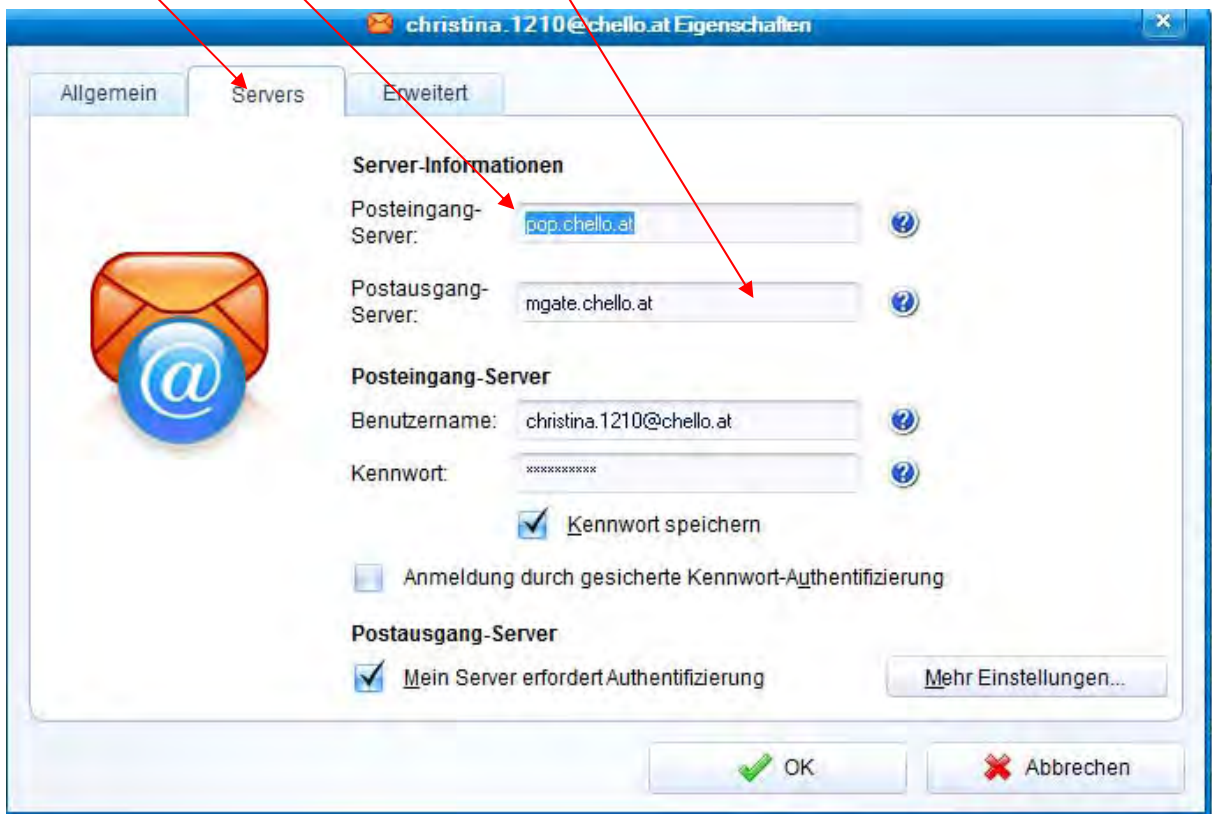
christina.1210@chello.at Eigenschaften

Allgemein

Servers

Erweitert

Server-Informationen

Posteingang-Server: pop.chello.at

Postausgang-Server: mgate.chello.at

Posteingang-Server

Benutzername: christina.1210@chello.at

Kennwort: **********

Kennwort speichern

Anmeldung durch gesicherte Kennwort-Authentifizierung

Postausgang-Server

Mein Server erfordert Authentifizierung

Mehr Einstellungen...

OK

Abbrechen